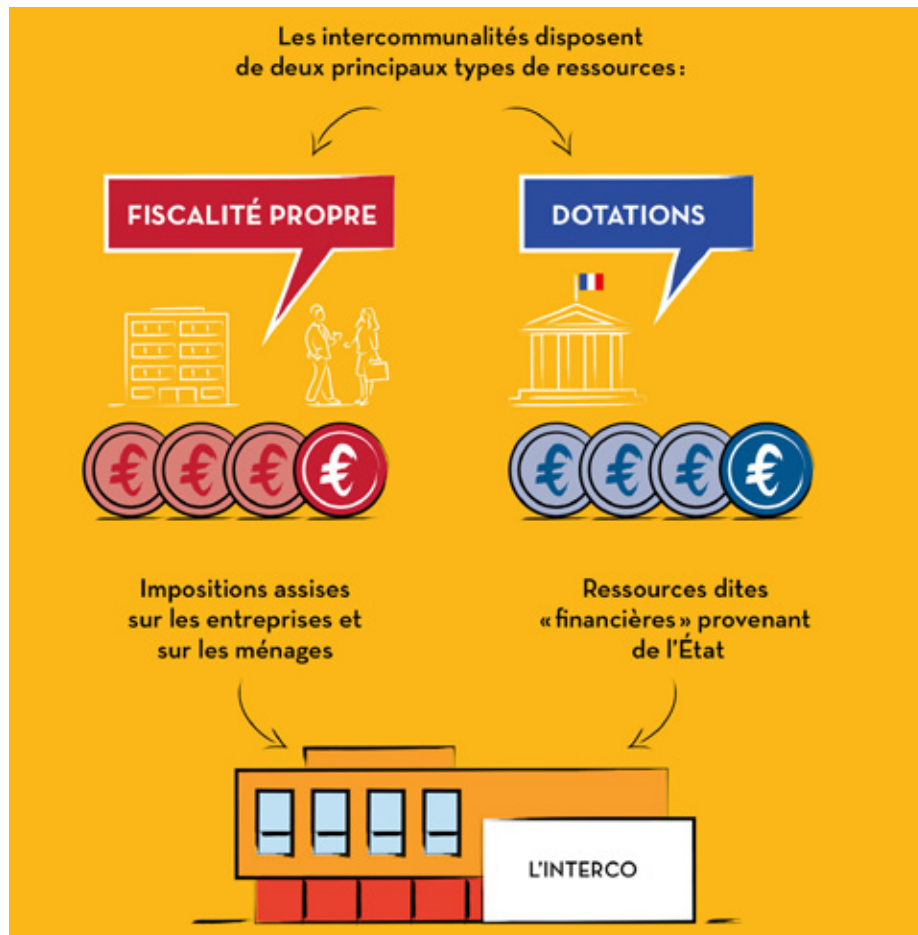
Les intercommunalités disposent de deux principaux types de ressources :

FISCALITÉ PROPRE

DOTATIONS

€ € € €

€ € € €

Impositions assises sur les entreprises et sur les ménages

Ressources dites « financières » provenant de l'État

L'INTERCO